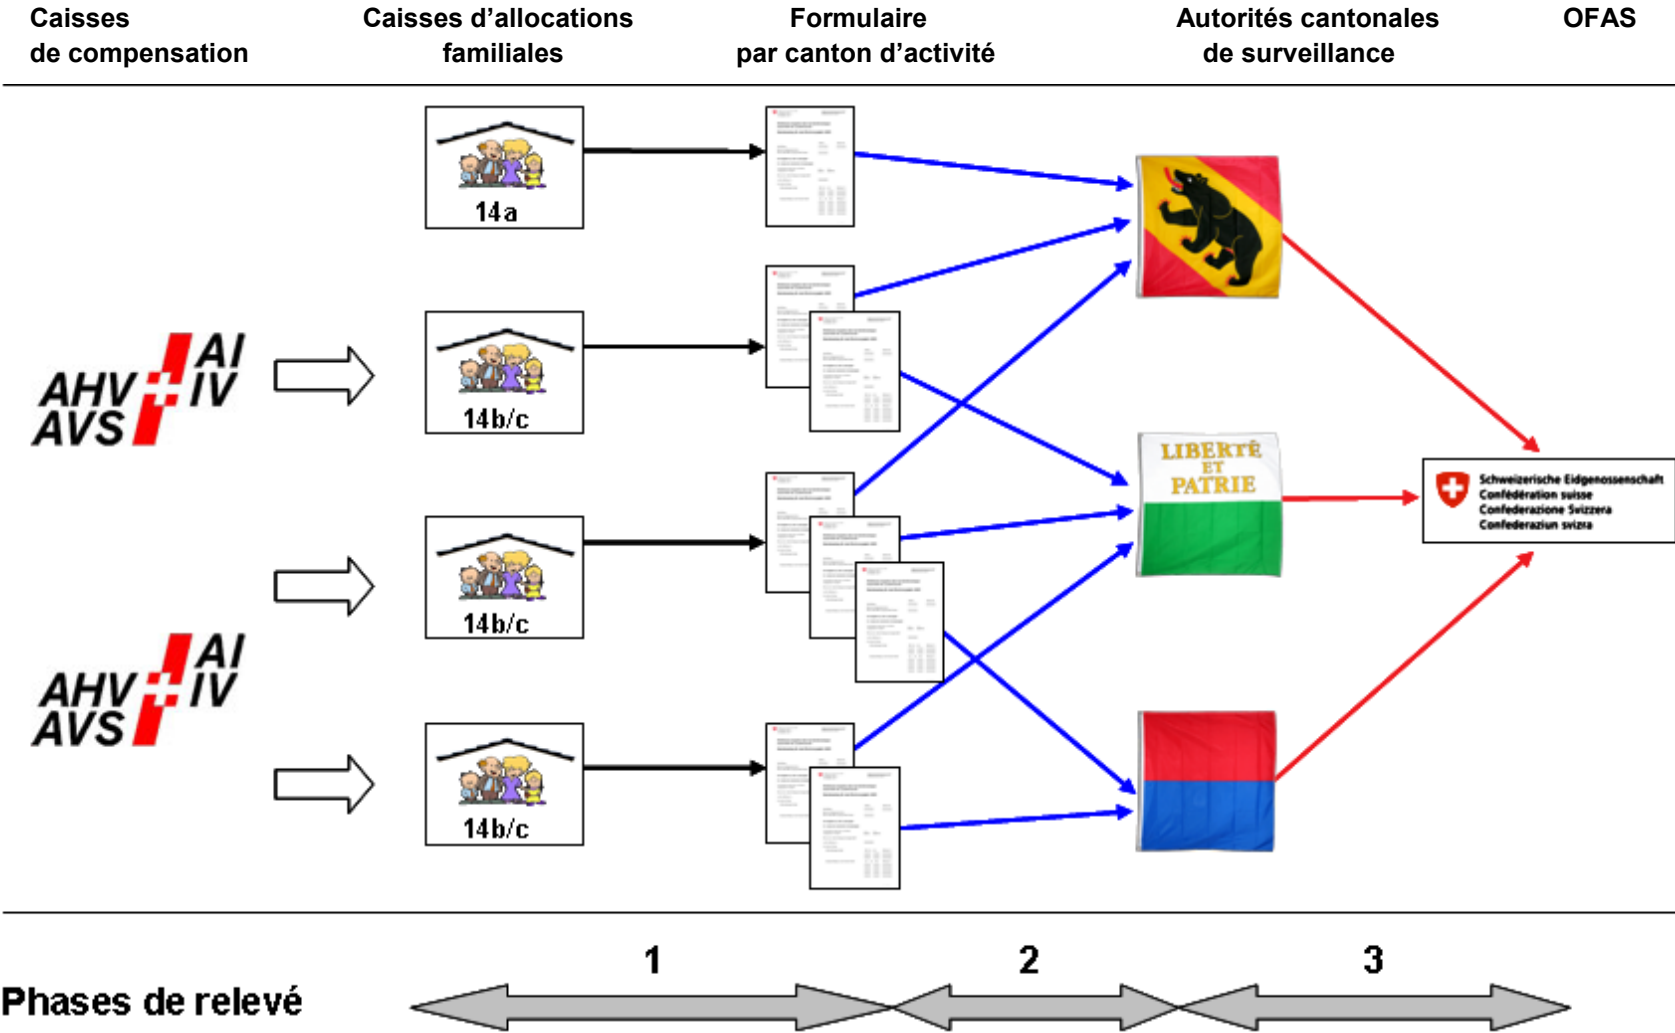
Caisses de compensation

Caisses d'allocations familiales

Formulaire par canton d'activité

Autorités cantonales de surveillance

OFAS

AHV AVS AI IV

AHV AVS AI IV

14a

14b/c

14b/c

14b/c

LIBERTÉ ET PATRIE

Schweizerische Eidgenossenschaft
Confédération suisse
Confederazione Svizzera
Confederaziun svizra

Phases de relevé

1

2

3